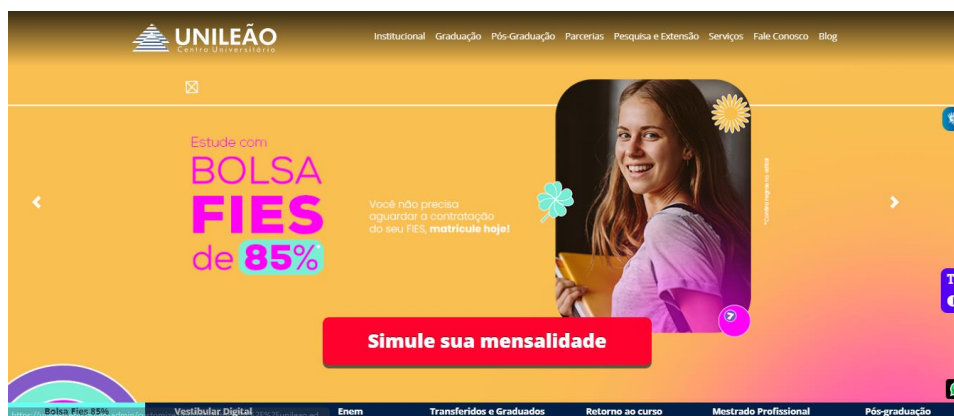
UNILEÃO
Centro Universitário

Institucional Graduação Pós-Graduação Parcerias Pesquisa e Extensão Serviços Fale Conosco Blog

Estude com
BOLSA
FIES
de 85%*

Você não precisa aguardar a contratação do seu FIES, matricule hoje!

*Confira regras no edital

Simule sua mensalidade

Bolsa Fies 85% Vestibular Digital Enem Transferidos e Graduados Retorno ao curso Mestrado Profissional Pós-graduação